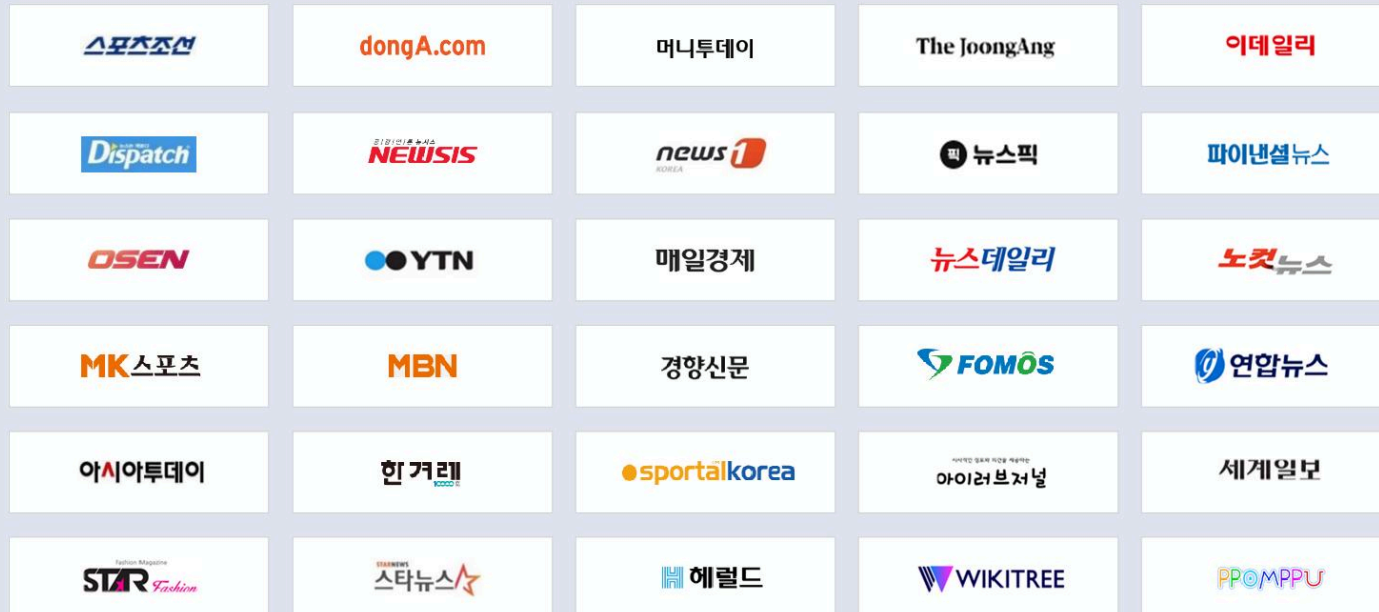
스포츠조선

dongA.com

머니투데이

The JoongAng

이데일리

Dispatch

NEWSIS

news 1 KOREA

픽 뉴스픽

파이낸셜뉴스

OSEN

YTN

매일경제

뉴스데일리

노컷뉴스

MK스포츠

MBN

경향신문

FOMOS

연합뉴스

아시아투데이

한겨레

sportalkorea

아이러브저널

세계일보

Fashion Magazine STAR Fashion

STARNEWS 스타뉴스

헤럴드

WIKITREE

PPOMPPU